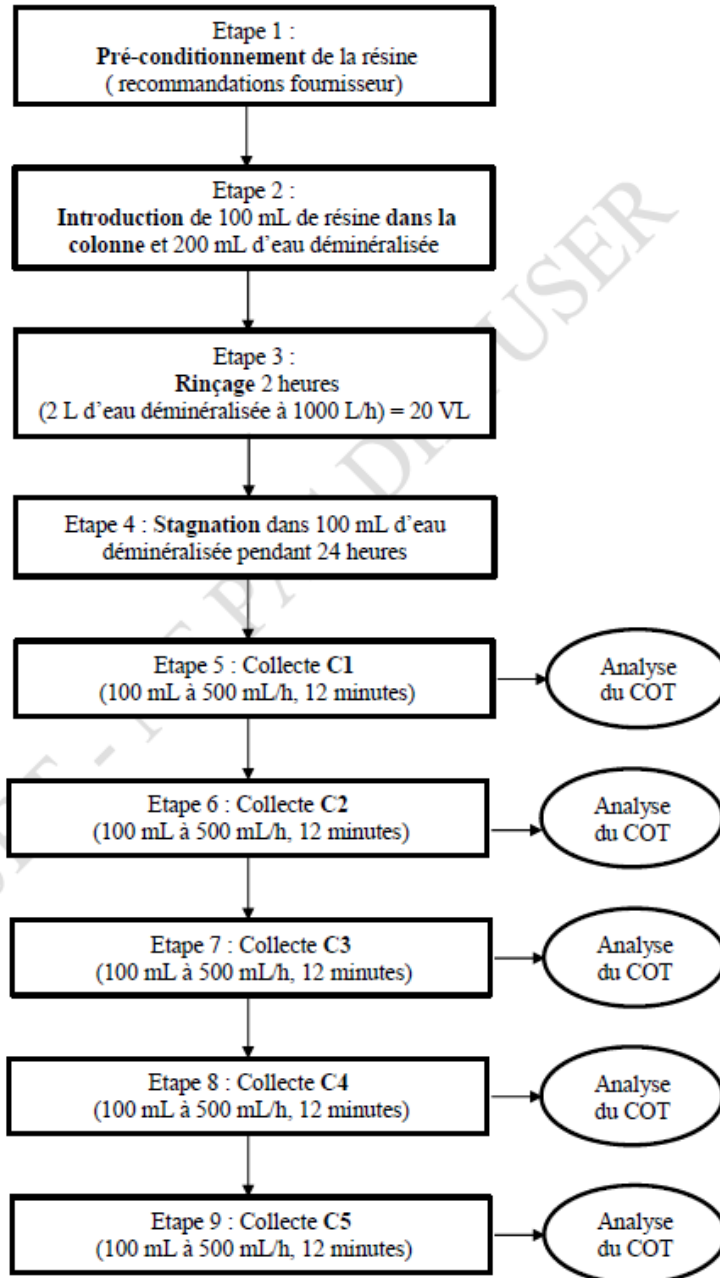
Etape 1 :
**Pré-conditionnement** de la résine
( recommandations fournisseur)

Etape 2 :
**Introduction** de 100 mL de résine **dans la colonne** et 200 mL d'eau déminéralisée

Etape 3 :
**Rinçage** 2 heures
(2 L d'eau déminéralisée à 1000 L/h) = 20 VL

Etape 4 : **Stagnation** dans 100 mL d'eau déminéralisée pendant 24 heures

Etape 5 : Collecte **C1**
(100 mL à 500 mL/h, 12 minutes)

Analyse du COT

Etape 6 : Collecte **C2**
(100 mL à 500 mL/h, 12 minutes)

Analyse du COT

Etape 7 : Collecte **C3**
(100 mL à 500 mL/h, 12 minutes)

Analyse du COT

Etape 8 : Collecte **C4**
(100 mL à 500 mL/h, 12 minutes)

Analyse du COT

Etape 9 : Collecte **C5**
(100 mL à 500 mL/h, 12 minutes)

Analyse du COT

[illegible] - NE PAS DIFFUSER